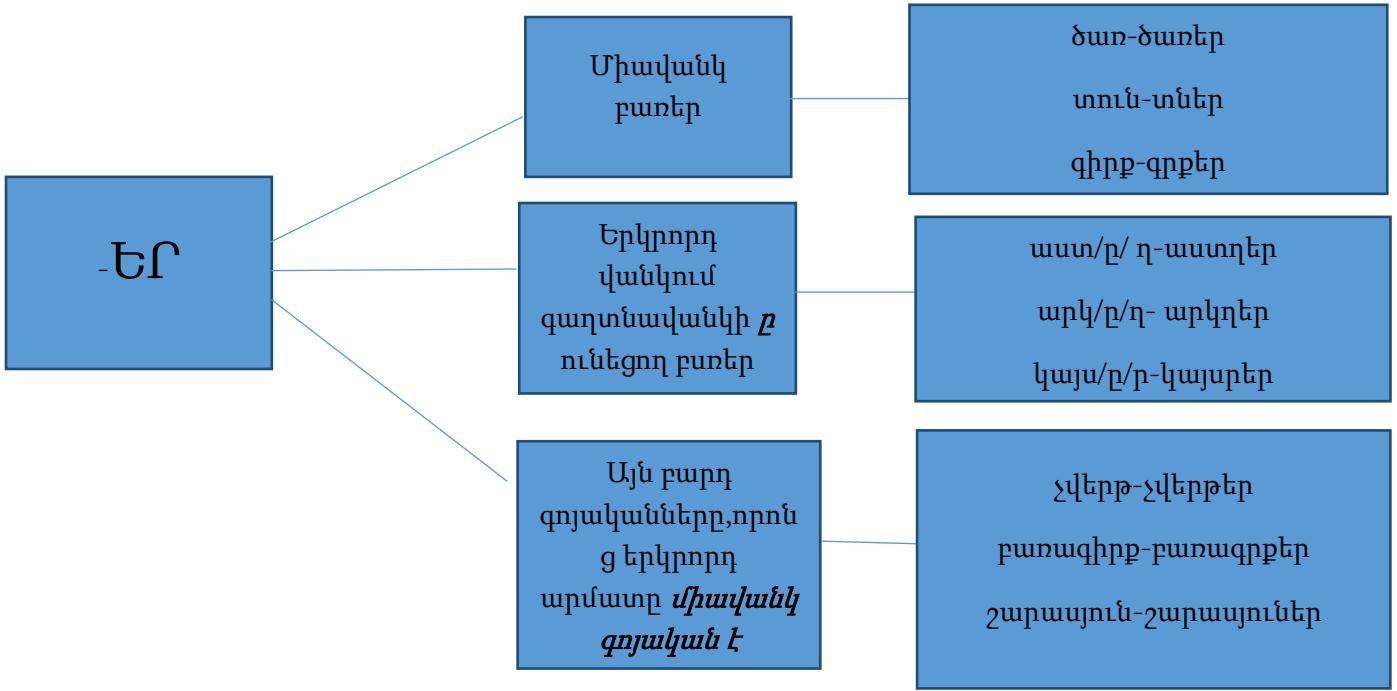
-ԵՐ

Միավանկ բառեր

ծառ-ծառեր

տուն-տներ

գիրք-գրքեր

Երկրորդ վանկում գաղտնավանկի ը ունեցող բառեր

աստ/ը/ ղ-աստղեր

արկ/ը/ղ- արկղեր

կայս/ը/ր-կայսրեր

Այն բարդ գոյականները,որոնց երկրորդ արմատը միավանկ գոյական է

չվերթ-չվերթեր

բառագիրք-բառագրքեր

շարասյուն-շարասյուներ